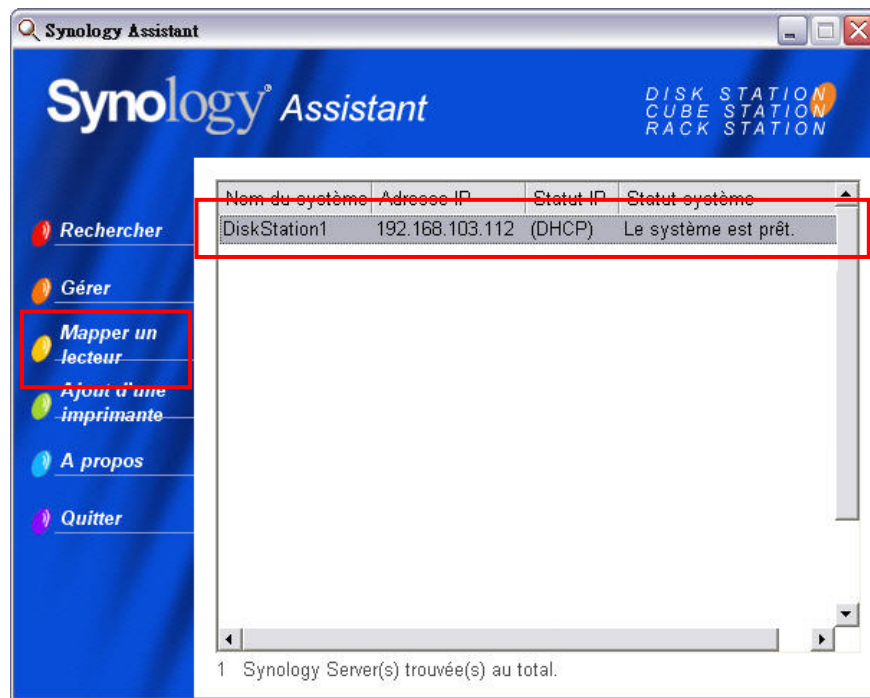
Synology Assistant

Synology® Assistant

DISK STATION
CUBE STATION
RACK STATION

Rechercher

Gérer

Mapper un lecteur

Ajout d'une imprimante

A propos

Quitter

| Nom du système | Adresse IP | Statut IP | Statut système |
|---|---|---|---|
| DiskStation1 | 192.168.103.112 | (DHCP) | Le système est prêt. |

1 Synology Server(s) trouvée(s) au total.